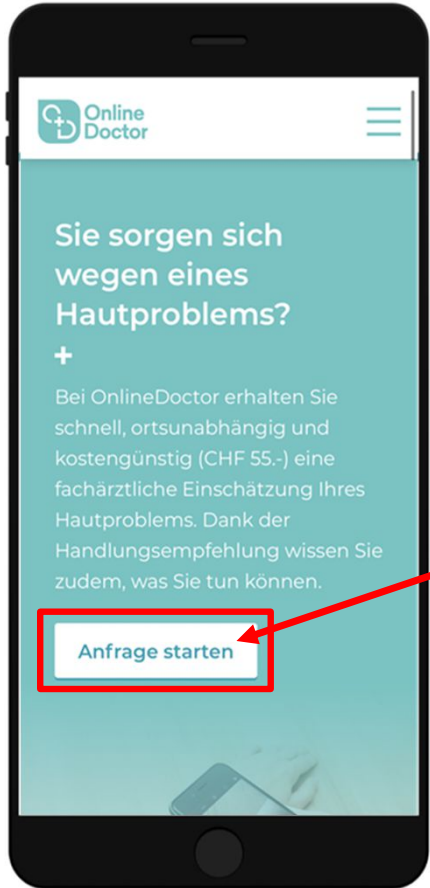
Online Doctor

Sie sorgen sich wegen eines Hautproblems?

+

Bei OnlineDoctor erhalten Sie schnell, ortsunabhängig und kostengünstig (CHF 55.-) eine fachärztliche Einschätzung Ihres Hautproblems. Dank der Handlungsempfehlung wissen Sie zudem, was Sie tun können.

Anfrage starten